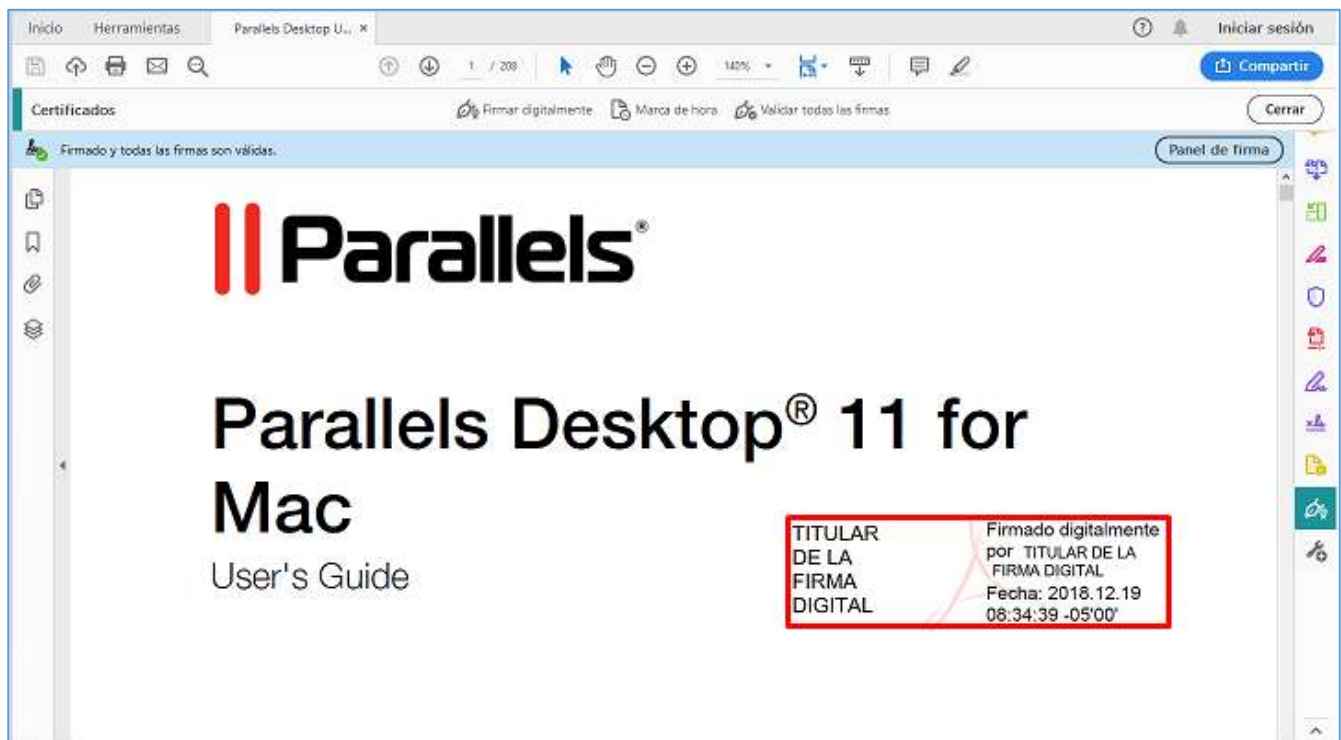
Inicio Herramientas Parallels Desktop U... ×

Iniciar sesión

1 / 208

140%

Compartir

Certificados

Firmar digitalmente Marca de hora Validar todas las firmas

Cerrar

Firmado y todas las firmas son válidas.

Panel de firma

Parallels®

Parallels Desktop® 11 for Mac

User's Guide

TITULAR DE LA FIRMA DIGITAL

Firmado digitalmente por TITULAR DE LA FIRMA DIGITAL
Fecha: 2018.12.19 08:34:39 -05'00'